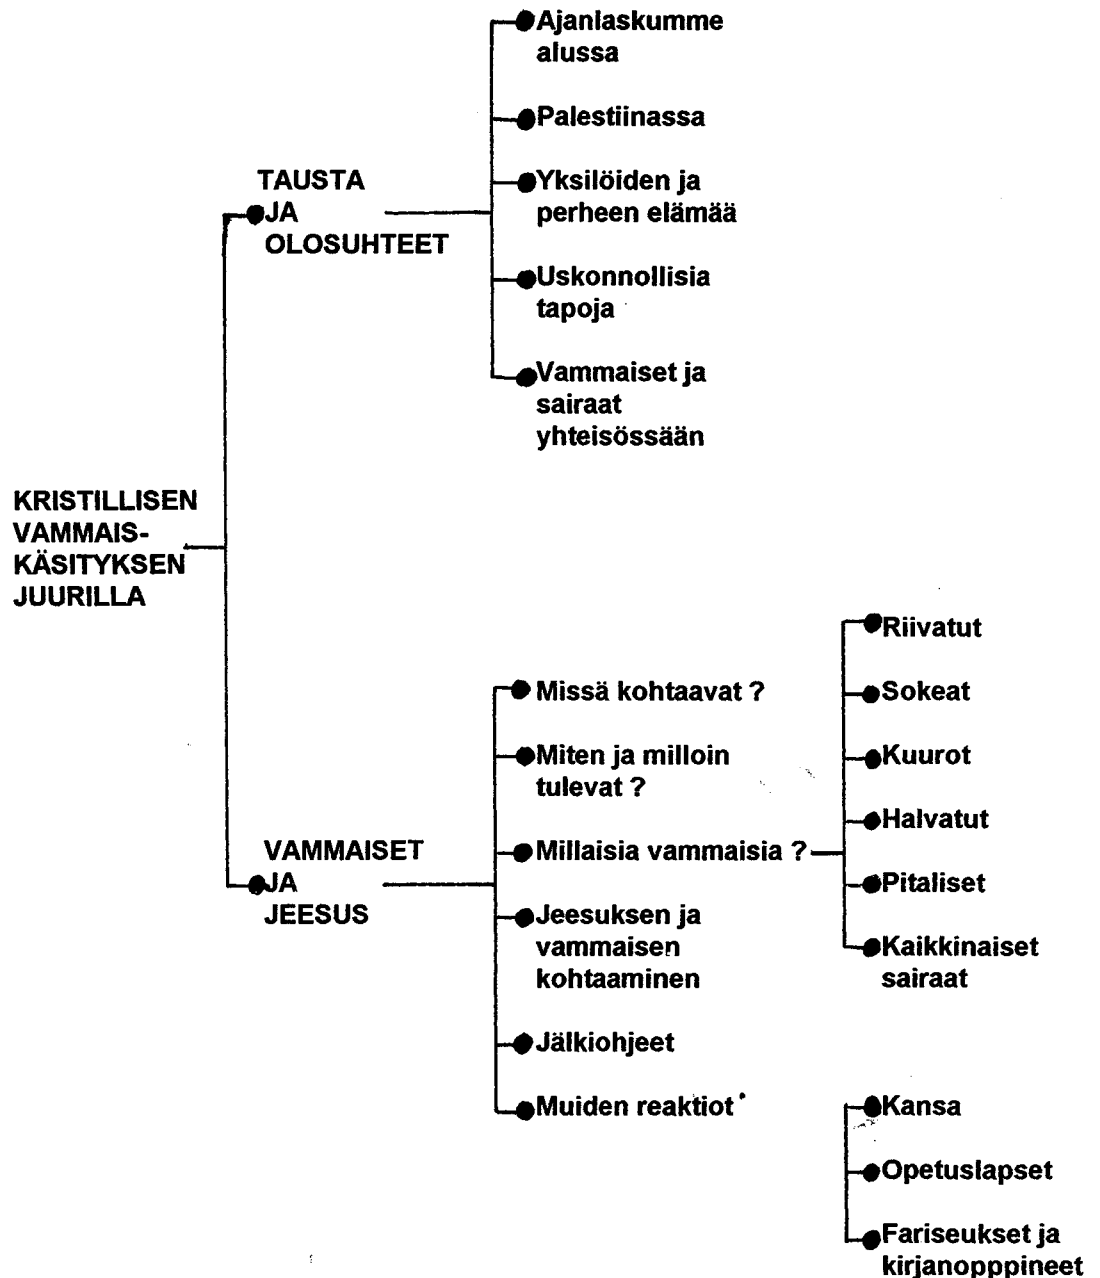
KRISTILLISEN VAMMAIS-KÄSITYKSEN JUURILLA

TAUSTA JA OLOSUHTEET

Ajanlaskumme alussa

Palestiinassa

Yksilöiden ja perheen elämää

Uskonnollisia tapoja

Vammaiset ja sairaat yhteisössään

VAMMAISET JA JEESUS

Missä kohtaavat ?

Miten ja milloin tulevat ?

Millaisia vammaisia ?

Riivatut

Sokeat

Kuurot

Halvatut

Pitaliset

Kaikkinaiset sairaat

Jeesuksen ja vammaisen kohtaaminen

Jälkiohjeet

Muiden reaktiot

Kansa

Opetuslapset

Fariseukset ja kirjanopppineet